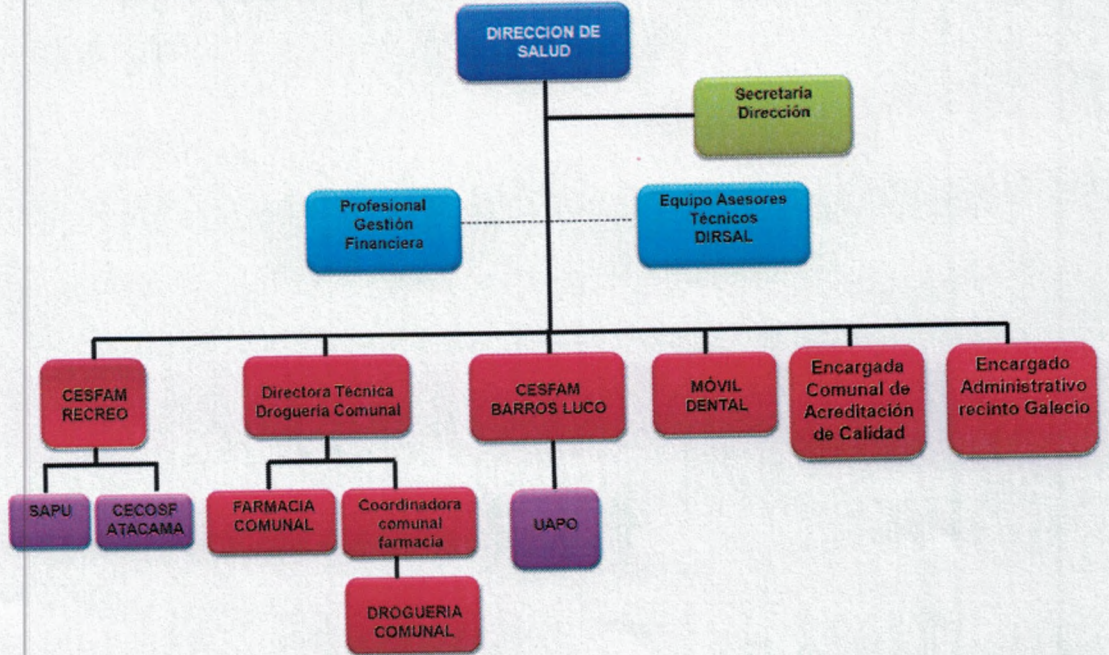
DIRECCION DE SALUD

Secretaria Dirección

Profesional Gestión Financiera

Equipo Asesores Técnicos DIRSAL

CESFAM RECREO

Directora Técnica Drogueria Comunal

CESFAM BARROS LUCO

MÓVIL DENTAL

Encargada Comunal de Acreditación de Calidad

Encargado Administrativo recinto Galecio

SAPU

CECOSF ATACAMA

FARMACIA COMUNAL

Coordinadora comunal farmacia

DROGUERIA COMUNAL

UAPO